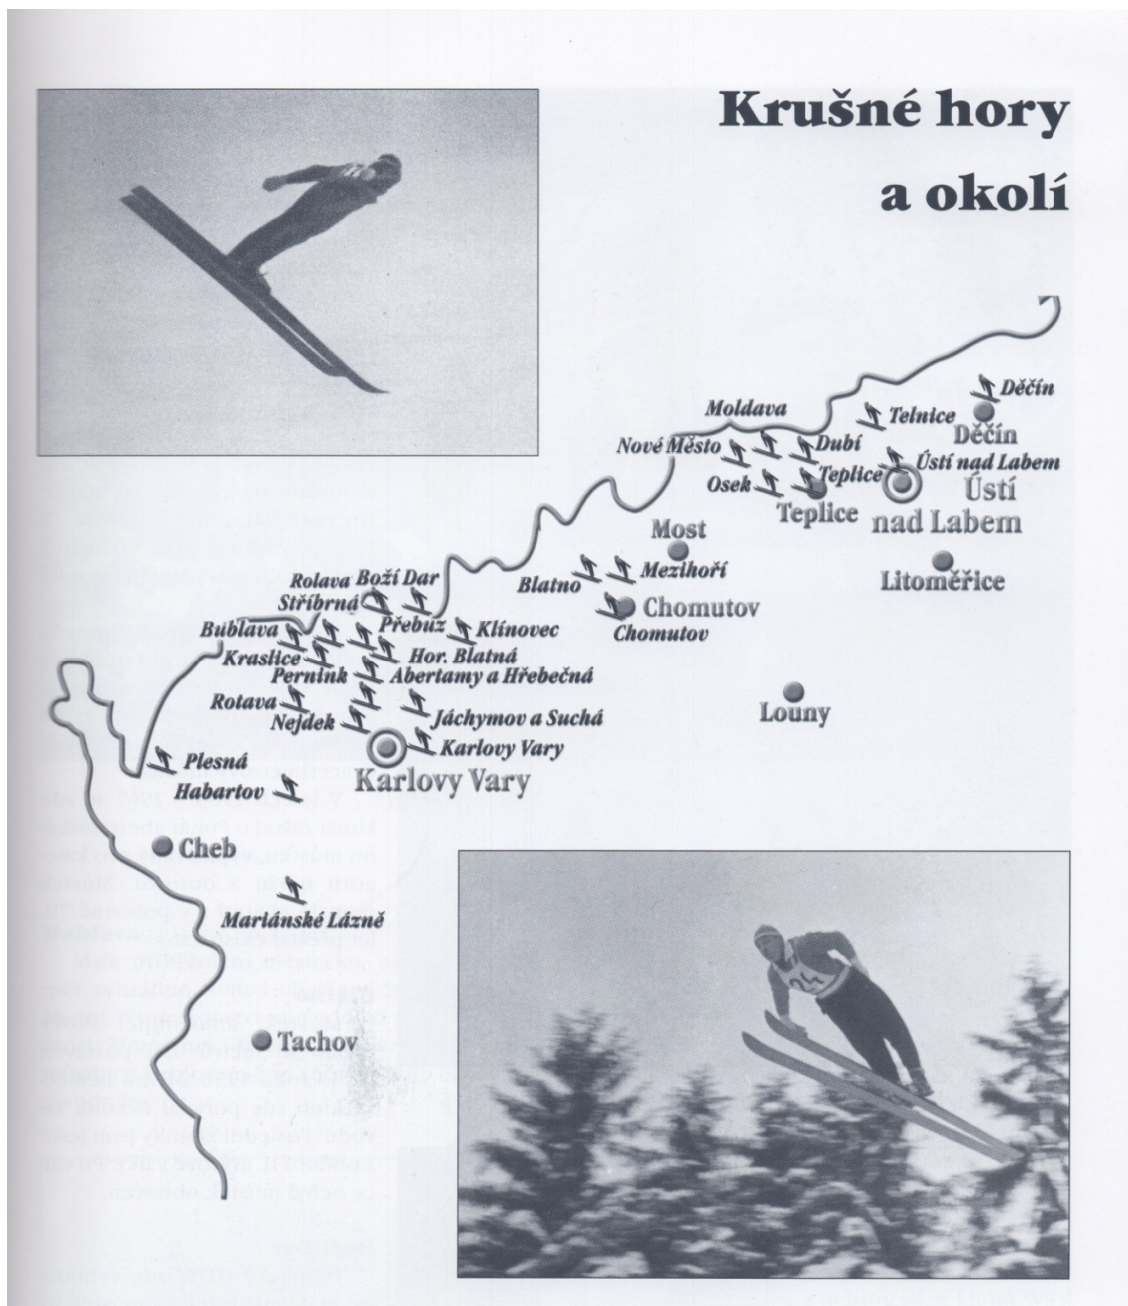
Krušné hory a okolí

Moldava
Děčín
Telnice
Děčín
Nové Město
Dubí
Ústí nad Labem
Osek
Teplice
Teplice
Ústí nad Labem
Most
Litoměřice
Blatno
Mezihoří
Rolava
Boží Dar
Chomutov
Stříbrná
Chomutov
Přebuz
Klínovec
Bublava
Kraslice
Hor. Blatná
Perník
Abertamy a Hřebečná
Louny
Rotava
Nejdek
Jáchymov a Suchá
Karlovy Vary
Plesná
Karlovy Vary
Habartov
Cheb
Mariánské Lázně
Tachov